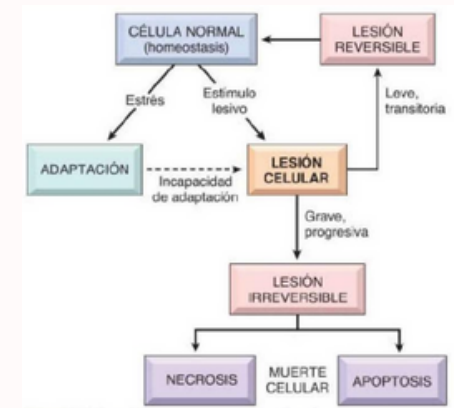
CÉLULA NORMAL (homeostasis)

LESIÓN REVERSIBLE

Estrés

Estímulo lesivo

Leve, transitoria

ADAPTACIÓN

Incapacidad de adaptación

LESIÓN CELULAR

Grave, progresiva

LESIÓN IRREVERSIBLE

NECROSIS

MUERTE CELULAR

APOPTOSIS